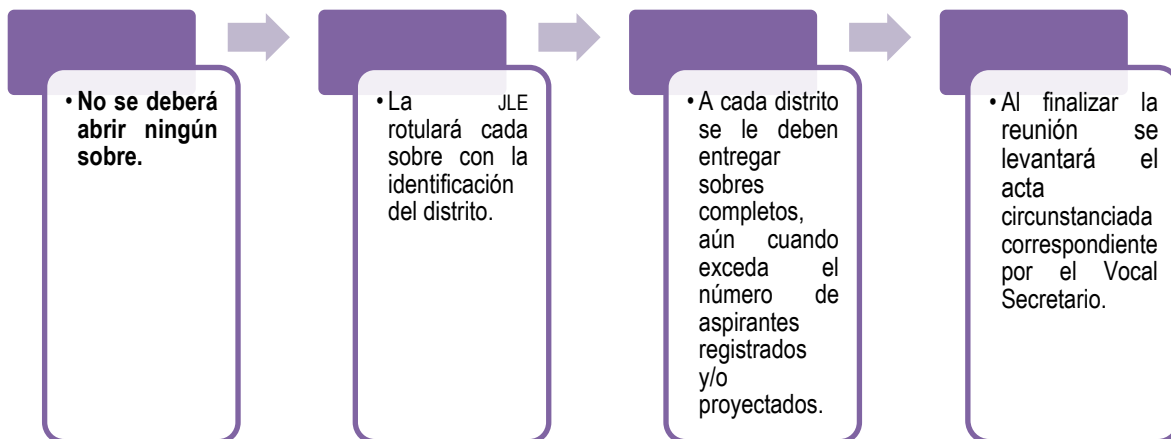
• **No se deberá abrir ningún sobre.**

• La JLE rotulará cada sobre con la identificación del distrito.

• A cada distrito se le deben entregar sobres completos, aún cuando exceda el número de aspirantes registrados y/o proyectados.

• Al finalizar la reunión se levantará el acta circunstanciada correspondiente por el Vocal Secretario.